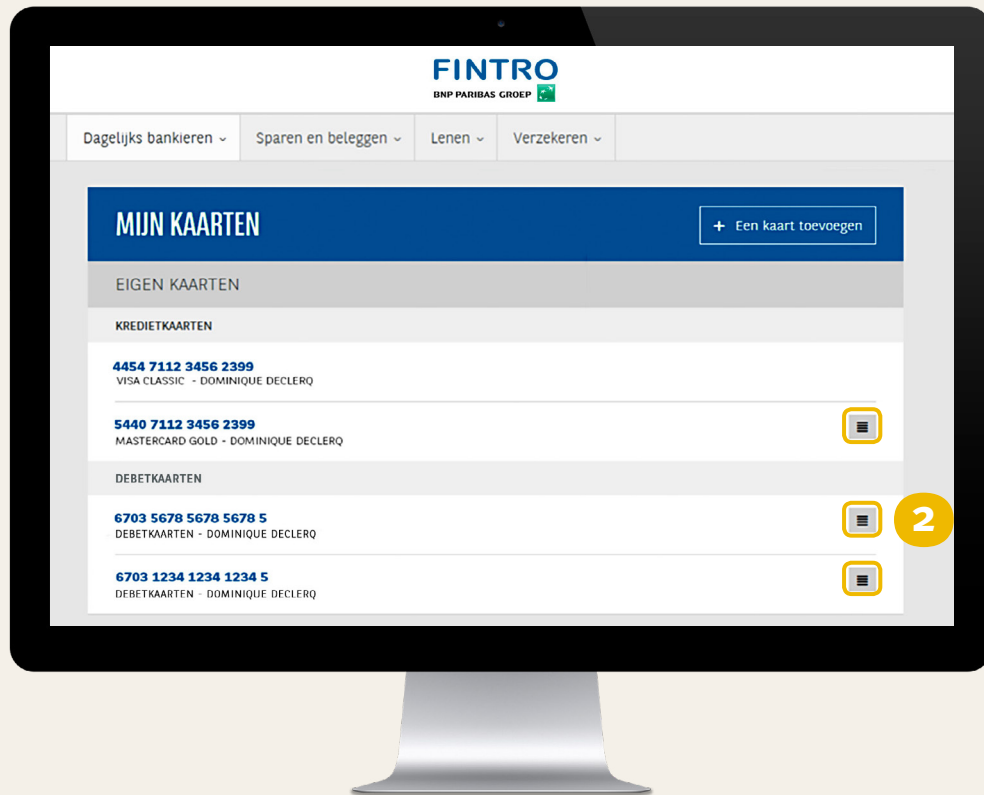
FINTRO
BNP PARIBAS GROEP

Dagelijks bankieren ⌄ Sparen en beleggen ⌄ Lenen ⌄ Verzekeren ⌄

MIJN KAARTEN

+ Een kaart toevoegen

EIGEN KAARTEN

KREDIETKAARTEN

4454 7112 3456 2399
VISA CLASSIC - DOMINIQUE DECLERQ

5440 7112 3456 2399
MASTERCARD GOLD - DOMINIQUE DECLERQ

DEBETKAARTEN

6703 5678 5678 5678 5
DEBETKAARTEN - DOMINIQUE DECLERQ

2

6703 1234 1234 1234 5
DEBETKAARTEN - DOMINIQUE DECLERQ